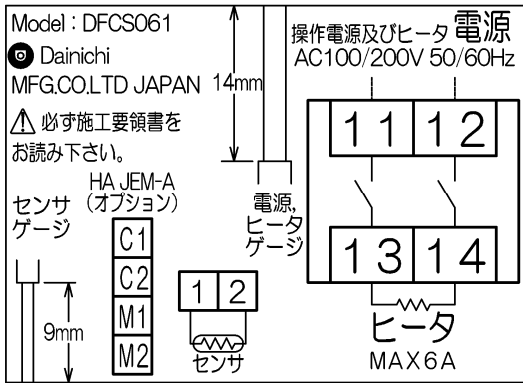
Model : DFCS061
Dainichi
MFG.CO.LTD JAPAN

14mm

操作電源及びヒータ電源
AC100/200V 50/60Hz

⚠ 必ず施工要領書をお読み下さい。

センサゲージ

HA JEM-A
(オプション)

C1
C2
M1
M2

9mm

1 2
センサ

電源,
ヒータ
ゲージ

11 12
13 14

ヒータ
MAX6A